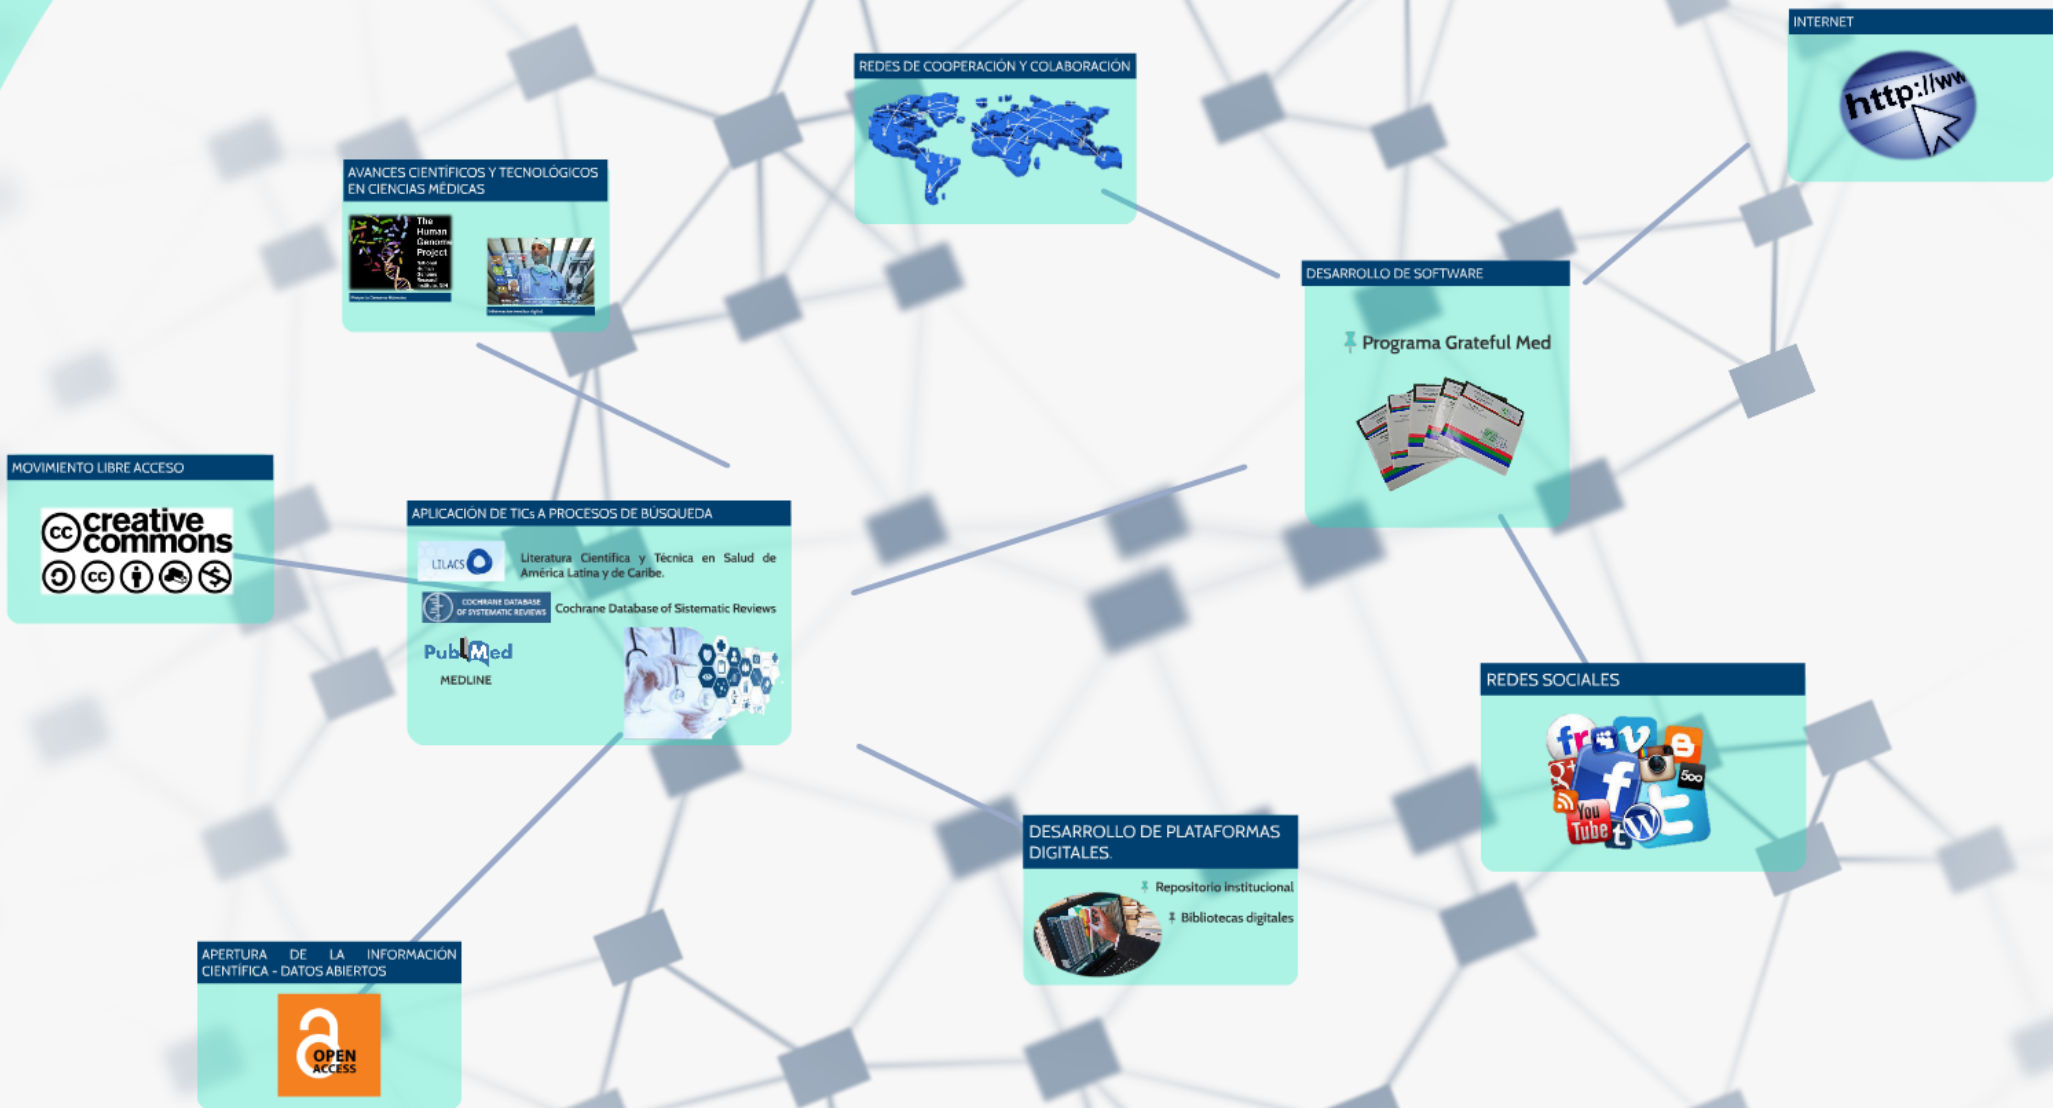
REDES DE COOPERACIÓN Y COLABORACIÓN

INTERNET

http://ww

AVANCES CIENTÍFICOS Y TECNOLÓGICOS EN CIENCIAS MÉDICAS

The Human Genome Project

DESARROLLO DE SOFTWARE

Programa Grateful Med

MOVIMIENTO LIBRE ACCESO

creative commons

APLICACIÓN DE TICs A PROCESOS DE BÚSQUEDA

LILACS

Literatura Científica y Técnica en Salud de América Latina y de Caribe.

COCHRANE DATABASE OF SYSTEMATIC REVIEWS

Cochrane Database of Sistematic Reviews

PubMed

MEDLINE

REDES SOCIALES

DESARROLLO DE PLATAFORMAS DIGITALES.

Repositorio Institucional

Bibliotecas digitales

APERTURA DE LA INFORMACIÓN CIENTÍFICA - DATOS ABIERTOS

OPEN ACCESS